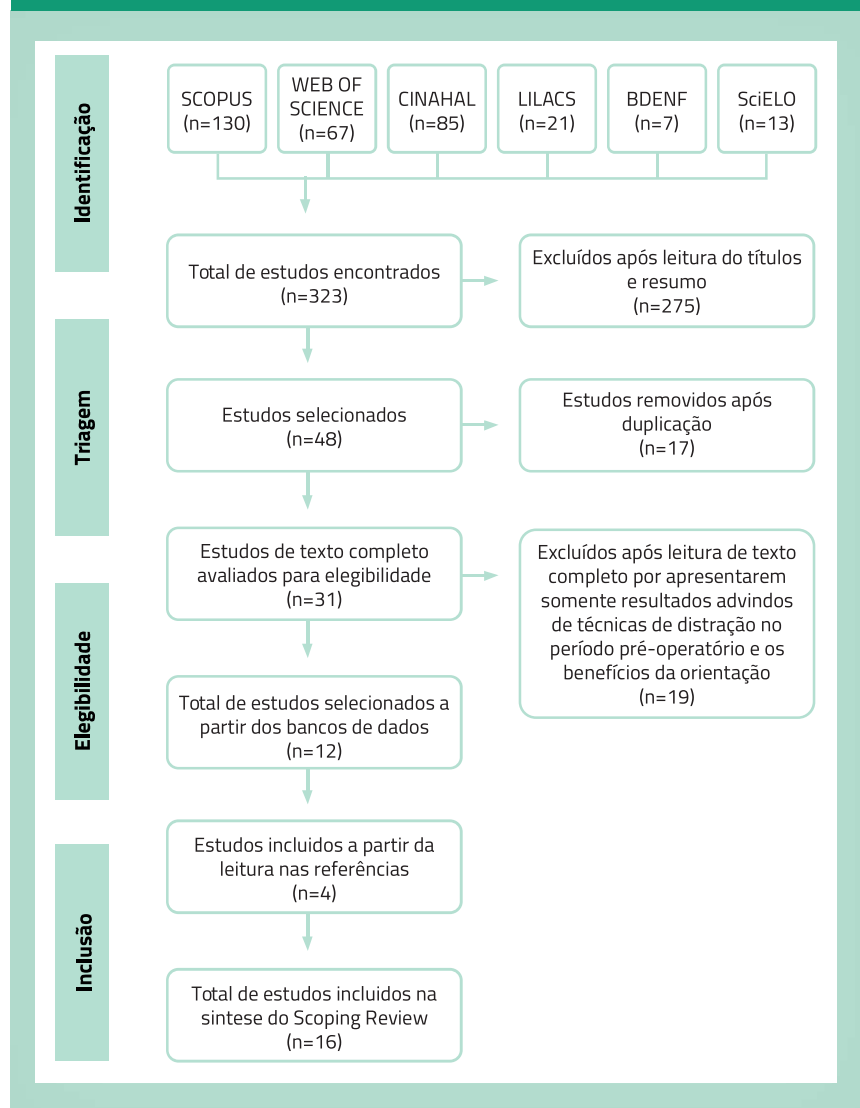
Identificação

SCOPUS (n=130)

WEB OF SCIENCE (n=67)

CINAHAL (n=85)

LILACS (n=21)

BDENF (n=7)

SciELO (n=13)

Total de estudos encontrados (n=323)

Excluídos após leitura do títulos e resumo (n=275)

Triagem

Estudos selecionados (n=48)

Estudos removidos após duplicação (n=17)

Elegibilidade

Estudos de texto completo avaliados para elegibilidade (n=31)

Excluídos após leitura de texto completo por apresentarem somente resultados advindos de técnicas de distração no período pré-operatório e os benefícios da orientação (n=19)

Total de estudos selecionados a partir dos bancos de dados (n=12)

Inclusão

Estudos incluidos a partir da leitura nas referências (n=4)

Total de estudos incluidos na sintese do Scoping Review (n=16)